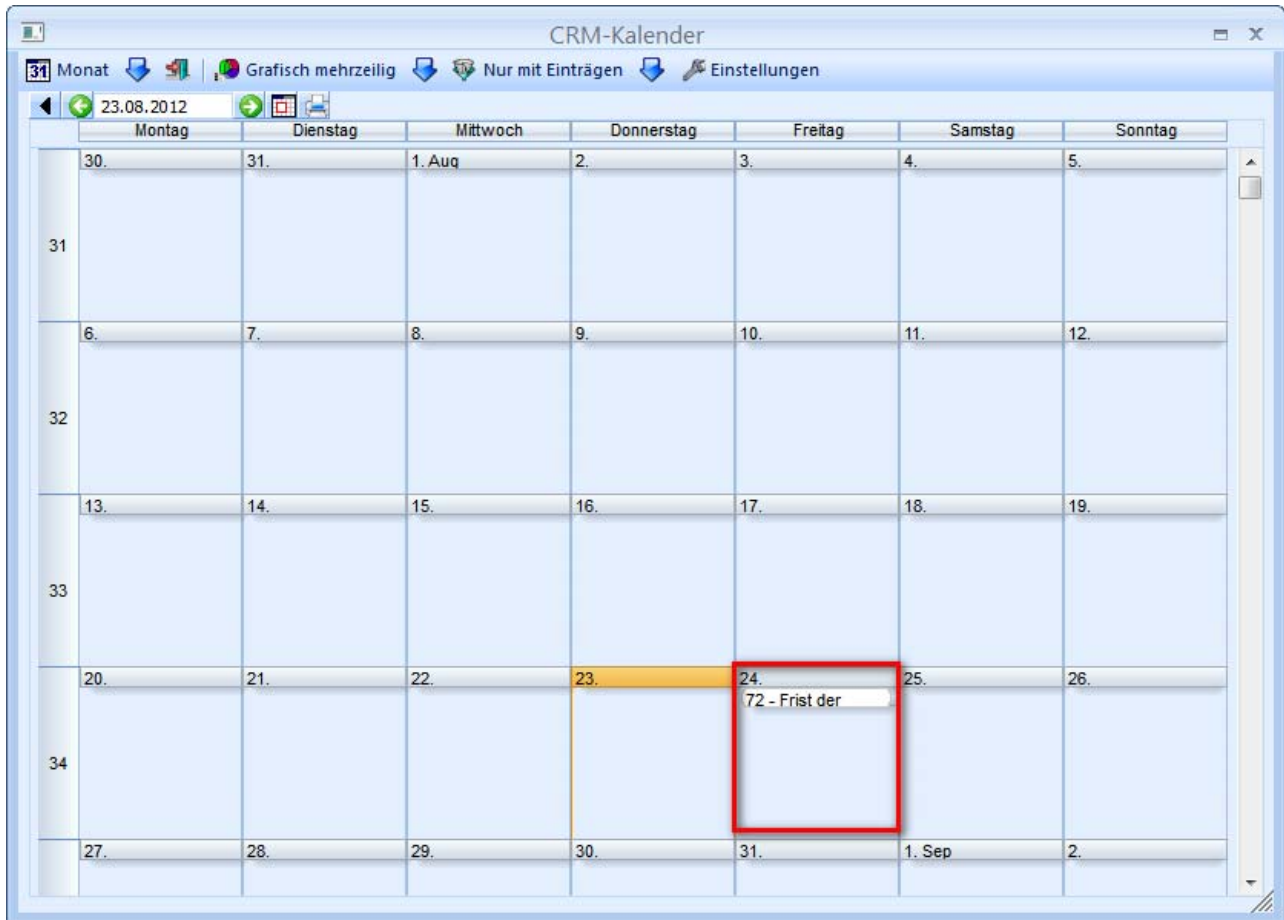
CRM-Kalender

31 Monat | Grafisch mehrzeilig | Nur mit Einträgen | Einstellungen

23.08.2012

| | Montag | Dienstag | Mittwoch | Donnerstag | Freitag | Samstag | Sonntag |
|---|---|---|---|---|---|---|---|
| 31 | 30. | 31. | 1. Aug | 2. | 3. | 4. | 5. |
| 32 | 6. | 7. | 8. | 9. | 10. | 11. | 12. |
| 33 | 13. | 14. | 15. | 16. | 17. | 18. | 19. |
| 34 | 20. | 21. | 22. | 23. | 24. 72 - Frist der | 25. | 26. |
| | 27. | 28. | 29. | 30. | 31. | 1. Sep | 2. |